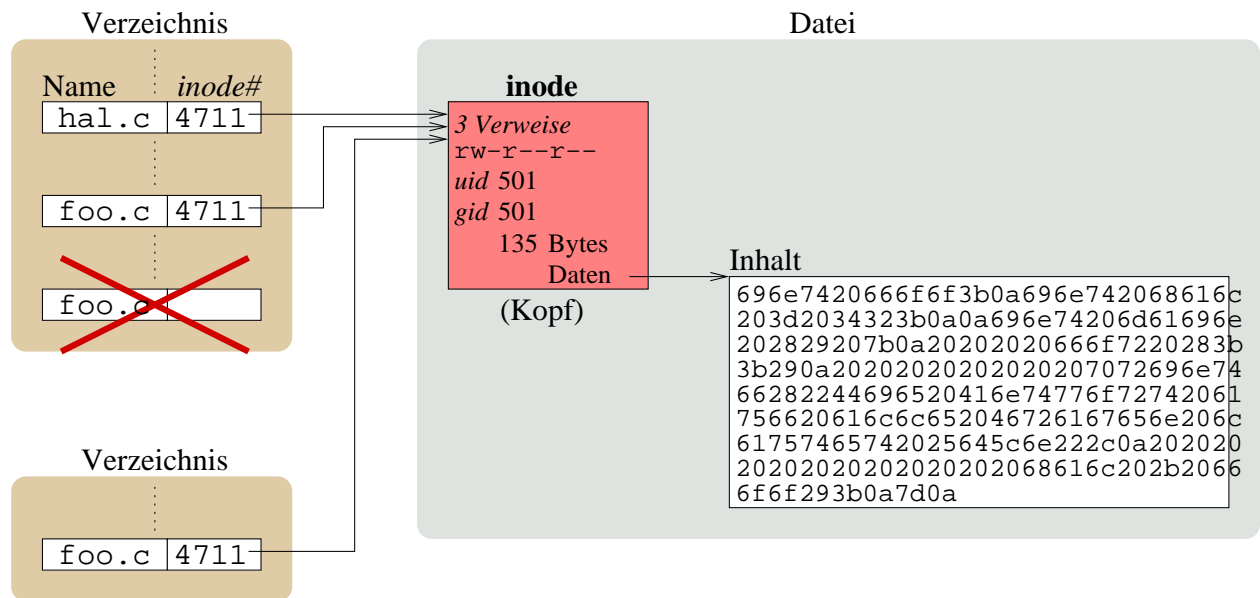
Verzeichnis

Name *inode#*

hal.c 4711

foo.c 4711

foo.c

Verzeichnis

foo.c 4711

Datei

**inode**

*3 Verweise*
rw-r--r--
*uid* 501
*gid* 501
135 Bytes
Daten

(Kopf)

Inhalt

696e7420666f6f3b0a696e742068616c
203d2034323b0a0a696e74206d61696e
202829207b0a20202020666f7220283b
3b290a20202020202020207072696e74
66282244696520416e74776f72742061
756620616c6c652046726167656e206c
61757465742025645c6e222c0a202020
2020202020202020202068616c202b2066
6f6f293b0a7d0a